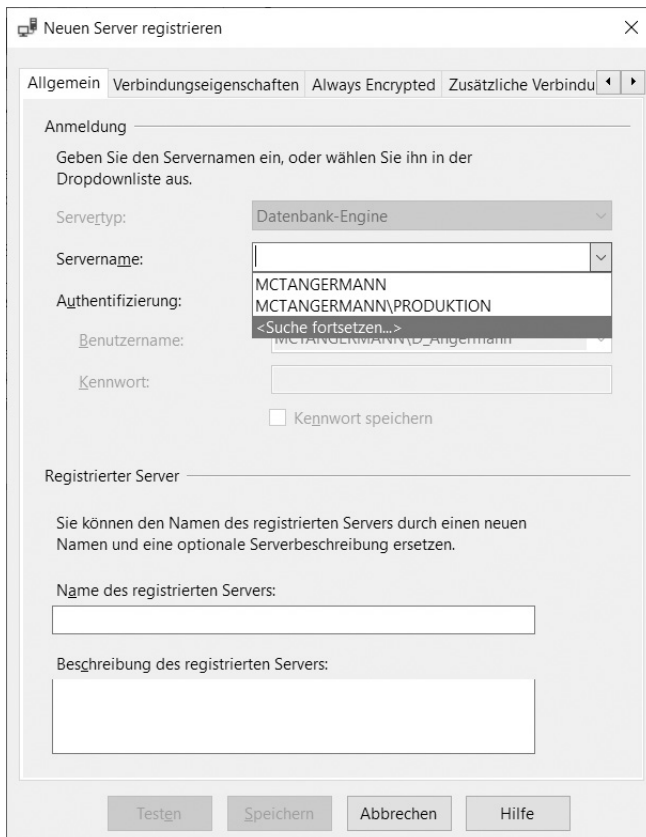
Neuen Server registrieren

×

Allgemein Verbindungseigenschaften Always Encrypted Zusätzliche Verbindu

Anmeldung

Geben Sie den Servernamen ein, oder wählen Sie ihn in der Dropdownliste aus.

Servertyp: Datenbank-Engine

Servername:

MCTANGERMANN
MCTANGERMANN\PRODUKTION
<Suche fortsetzen...>

Authentifizierung:

Benutzername: MCTANGERMANN\D_Angermann

Kennwort:

Kennwort speichern

Registrierter Server

Sie können den Namen des registrierten Servers durch einen neuen Namen und eine optionale Serverbeschreibung ersetzen.

Name des registrierten Servers:

Beschreibung des registrierten Servers:

Testen Speichern Abbrechen Hilfe